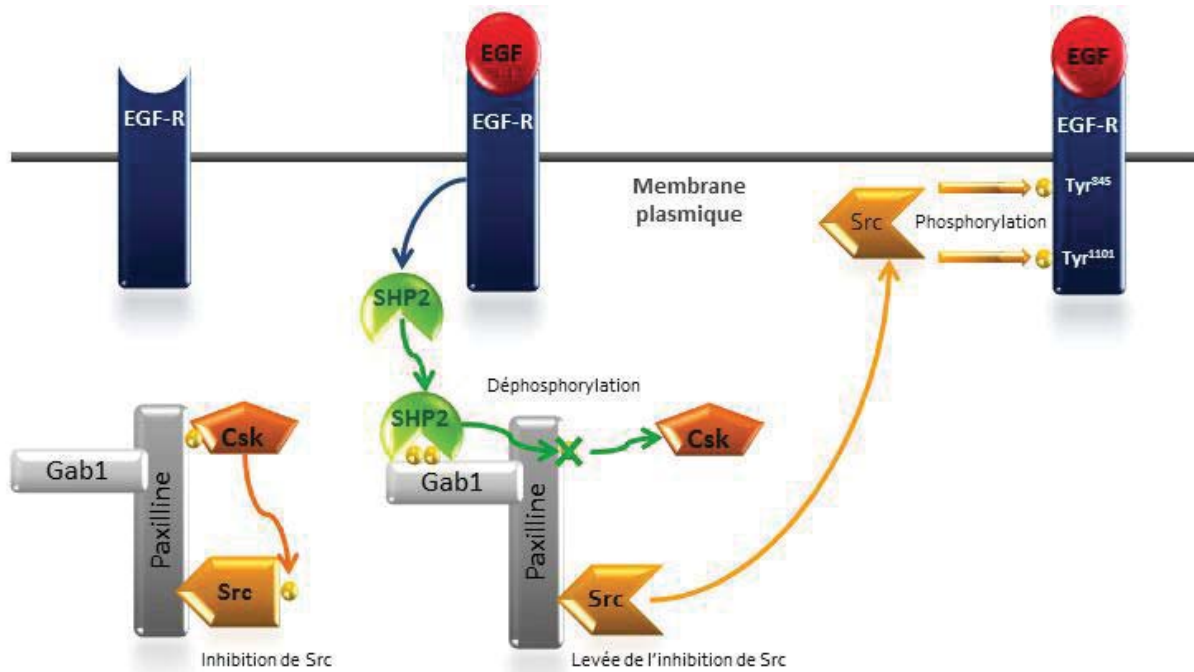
EGF-R

EGF
EGF-R

EGF
EGF-R

Membrane plasmique

Src
Phosphorylation
Tyr$^{845}$
Tyr$^{1101}$

SHP2

SHP2
Déphosphorylation

Csk
Gab1
Paxilline
Src
Inhibition de Src

Csk
Gab1
Paxilline
Src
Levée de l'inhibition de Src